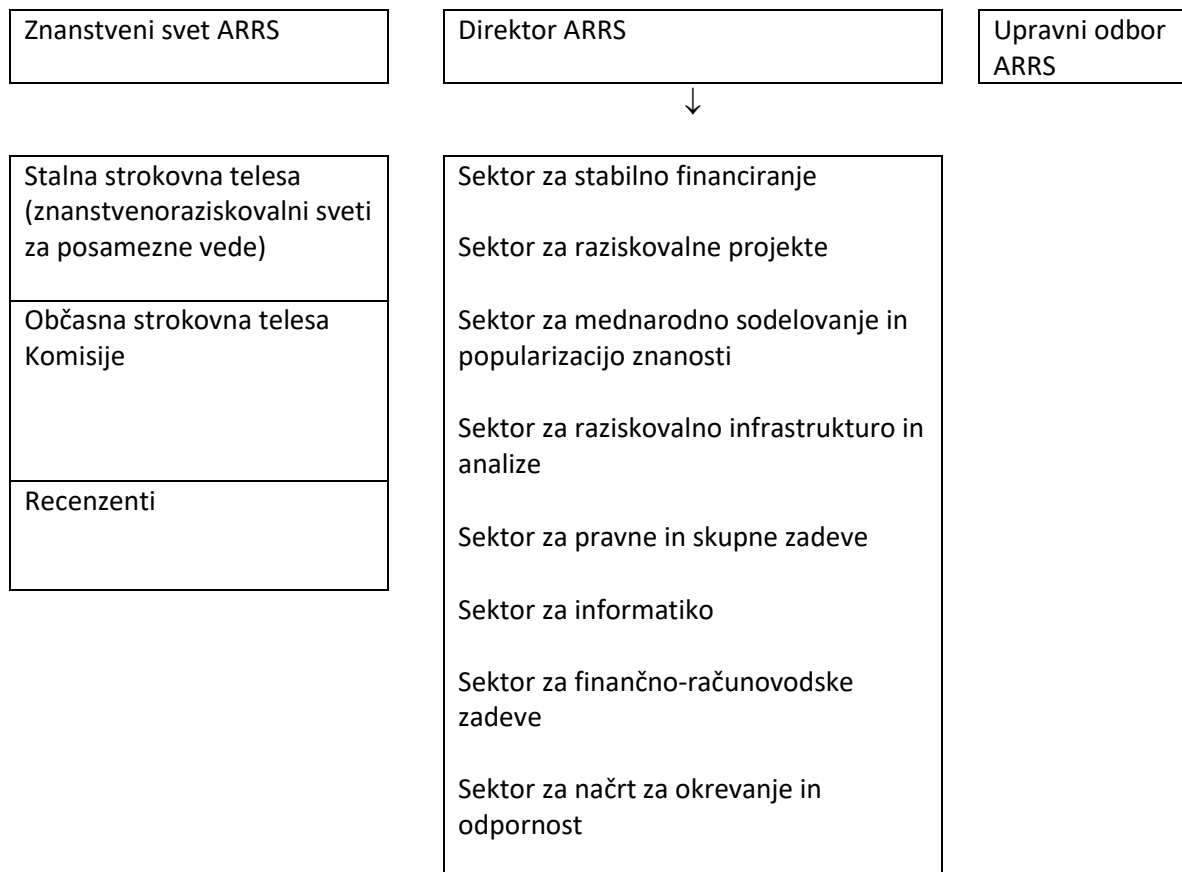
Znanstveni svet ARRS

Direktor ARRS

Upravni odbor ARRS

↓

Stalna strokovna telesa (znanstvenoraziskovalni sveti za posamezne vede)

Občasna strokovna telesa Komisije

Recenzenti

Sektor za stabilno financiranje

Sektor za raziskovalne projekte

Sektor za mednarodno sodelovanje in popularizacijo znanosti

Sektor za raziskovalno infrastrukturo in analize

Sektor za pravne in skupne zadeve

Sektor za informatiko

Sektor za finančno-računovodske zadeve

Sektor za načrt za okrevanje in odpornost